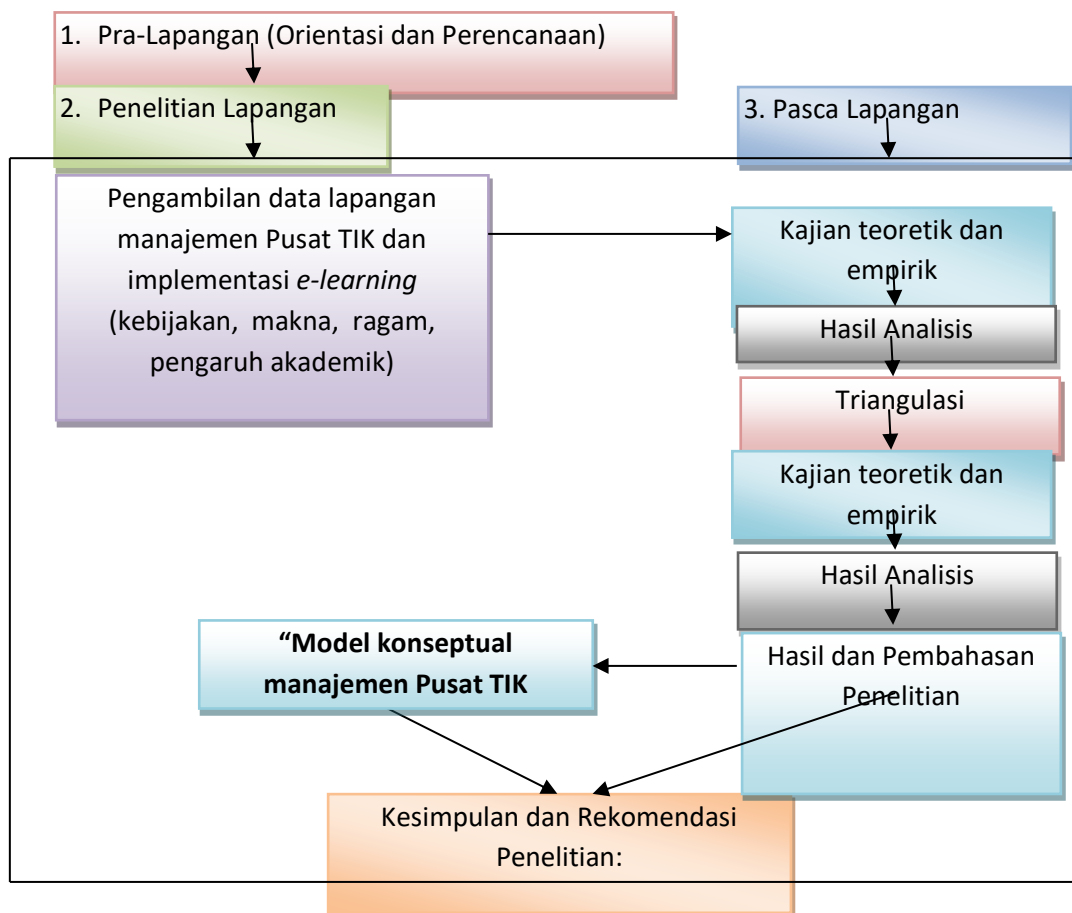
1. Pra-Lapangan (Orientasi dan Perencanaan)

2. Penelitian Lapangan

3. Pasca Lapangan

Pengambilan data lapangan manajemen Pusat TIK dan implementasi *e-learning* (kebijakan, makna, ragam, pengaruh akademik)

Kajian teoretik dan empirik

Hasil Analisis

Triangulasi

Kajian teoretik dan empirik

Hasil Analisis

Hasil dan Pembahasan Penelitian

**“Model konseptual manajemen Pusat TIK**

Kesimpulan dan Rekomendasi Penelitian: